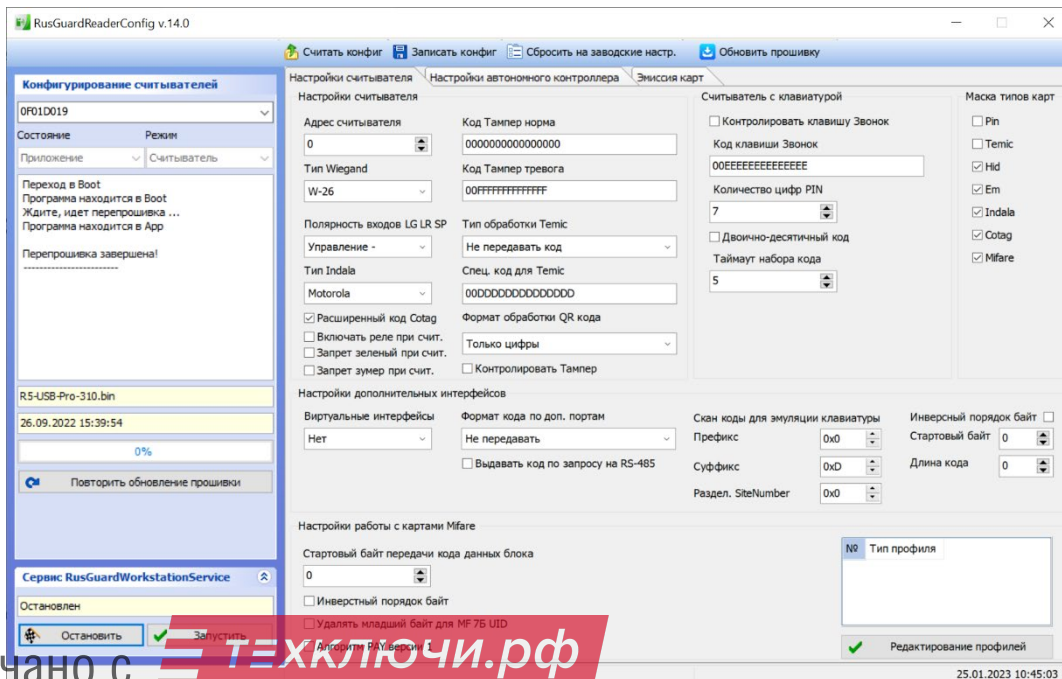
RusGuardReaderConfig v.14.0

Считать конфиг Записать конфиг Сбросить на заводские настр. Обновить прошивку

Конфигурирование считывателей
0F01D019
Состояние Режим
Приложение Считыватель

Переход в Boot
Программа находится в Boot
Ждите, идет перепрошивка ...
Программа находится в App

Перепрошивка завершена!
------------------------

R5-USB-Pro-310.bin
26.09.2022 15:39:54
0%
Повторить обновление прошивки

Сервис RusGuardWorkstationService
Остановлен
Остановить Запустить

Настройки считывателя | Настройки автономного контроллера | Эмиссия карт

Настройки считывателя
Адрес считывателя
0
Код Тампер норма
0000000000000000
Тип Wiegand
W-26
Код Тампер тревога
00FFFFFFFFFFFFFF
Полярность входов LG LR SP
Управление -
Тип обработки Temic
Не передавать код
Тип Indala
Motorola
Спец. код для Temic
00DDDDDDDDDDDDDD
Расширенный код Cotag
Формат обработки QR кода
Включать реле при счит.
Запрет зеленый при счит.
Только цифры
Запрет зумер при счит.
Контролировать Тампер

Считыватель с клавиатурой
Контролировать клавишу Звонок
Код клавиши Звонок
00EEEEEEEEEEEEEE
Количество цифр PIN
7
Двоично-десятичный код
Таймаут набора кода
5

Маска типов карт
Pin
Temic
Hid
Em
Indala
Cotag
Mifare

Настройки дополнительных интерфейсов
Виртуальные интерфейсы
Нет
Формат кода по доп. портам
Не передавать
Выдавать код по запросу на RS-485
Скан коды для эмуляции клавиатуры
Префикс 0x0
Суффикс 0xD
Раздел. SiteNumber 0x0
Инверсный порядок байт
Стартовый байт 0
Длина кода 0

Настройки работы с картами Mifare
Стартовый байт передачи кода данных блока
0
Инверстный порядок байт
Удалять младший байт для MF 7Б UID
Алгоритм PAY версии 1
№ Тип профиля
Редактирование профилей

25.01.2023 10:45:03

чано с
техключи.рф